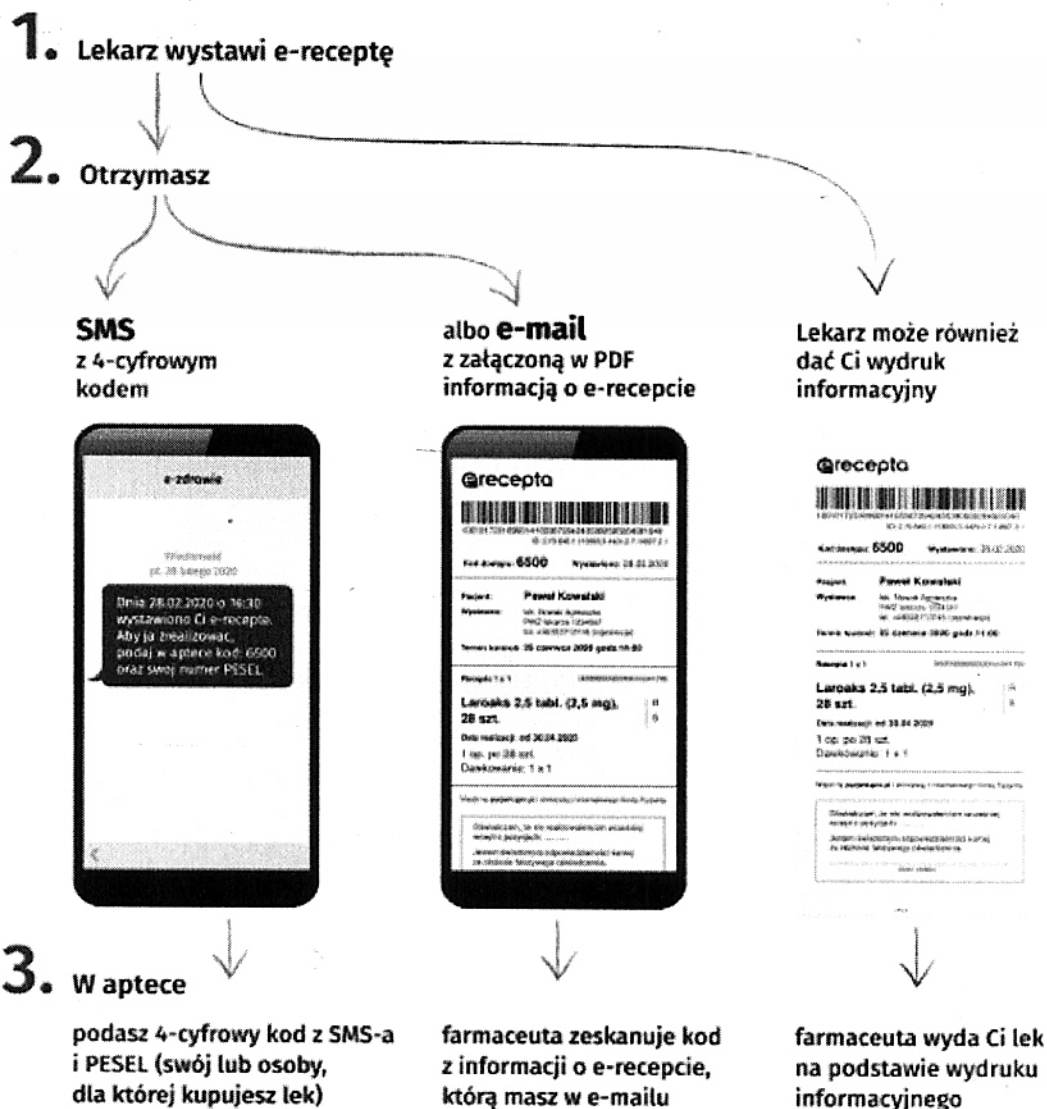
1. Lekarz wystawi e-receptę

2. Otrzymasz

SMS
z 4-cyfrowym kodem

albo e-mail
z załączoną w PDF informacją o e-recepcie

Lekarz może również dać Ci wydruk informacyjny

e-zdrowie

Wiadomość
pt. 28 lutego 2020

Dnia 28.02.2020 o 16:30 wystawiono Ci e-receptę. Aby ją zrealizować, podaj w aptece kod: 6500 oraz swój numer PESEL.

erecepta

Kod dostępu: 6500 Wystawiono: 28.02.2020

Pacjent: Paweł Kowalski
Wystawca: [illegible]

Termin kontroli: 25 czerwca 2020 godz 11:00

Recepta 1 z 1 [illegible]

Laroaks 2,5 tabl. (2,5 mg), 28 szt.

Data realizacji: od 30.04.2020

1 op. po 28 szt.
Dawkowanie: 1 x 1

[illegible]

erecepta

Kod dostępu: 6500 Wystawiono: 28.02.2020

Pacjent: Paweł Kowalski
Wystawca: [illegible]

Termin kontroli: 25 czerwca 2020 godz 11:00

Recepta 1 z 1 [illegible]

Laroaks 2,5 tabl. (2,5 mg), 28 szt.

Data realizacji: od 30.04.2020

1 op. po 28 szt.
Dawkowanie: 1 x 1

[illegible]

3. W aptece

podasz 4-cyfrowy kod z SMS-a i PESEL (swój lub osoby, dla której kupujesz lek)

farmaceuta zeskanuje kod z informacji o e-recepcie, którą masz w e-mailu

farmaceuta wyda Ci lek na podstawie wydruku informacyjnego